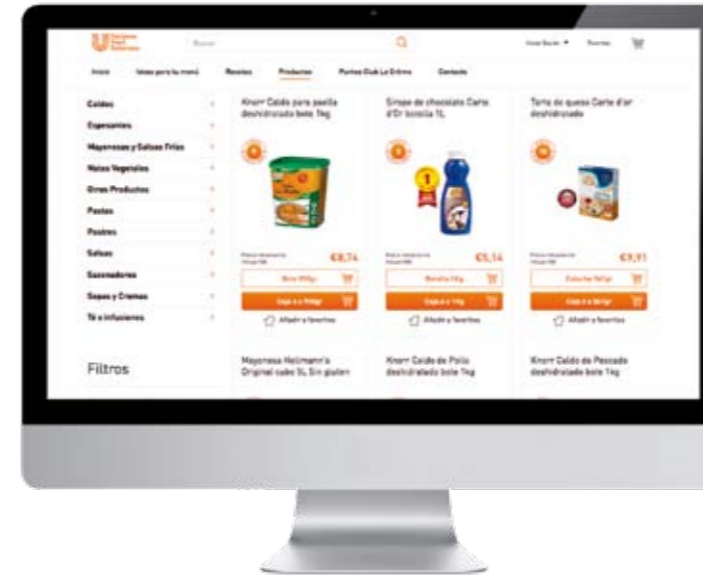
Buscar

Iniciar Sesión ▼ Puntos

Inicio Ideas para tu menú Recetas Productos Puntos Club La Crème Contacto

Caldos
Espesantes
Mayonesas y Salsas Frías
Natas Vegetales
Otros Productos
Pastas
Postres
Salsas
Sazonadores
Sopas y Cremas
Té e infusiones

Filtros

Knorr Caldo para paella deshidratado bote 1kg

€8,74

Bote 900g

Caja 6 x 900gr

Añadir a favoritos

Sirope de chocolate Carte d'Or botella 1L

€5,14

Botella 1kg

Caja 6 x 1kg

Añadir a favoritos

Tarta de queso Carte d'or deshidratado

€9,91

Estuche 560gr

Caja 6 x 560gr

Añadir a favoritos

Mayonesa Hellmann's Original cubo 5L Sin gluten

Knorr Caldo de Pollo deshidratado bote 1kg

Knorr Caldo de Pescado deshidratado bote 1kg